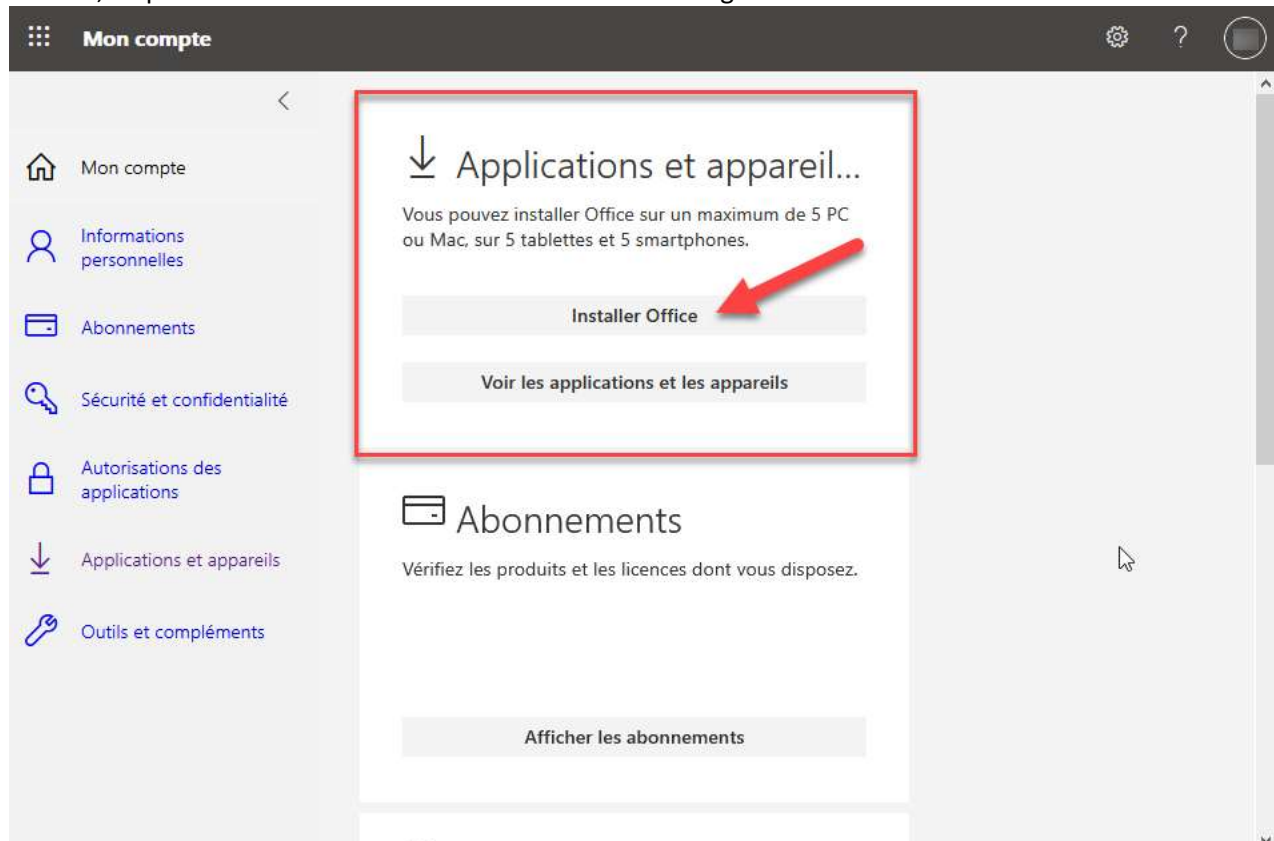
Mon compte

Mon compte

Informations personnelles

Abonnements

Sécurité et confidentialité

Autorisations des applications

Applications et appareils

Outils et compléments

Applications et appareil...

Vous pouvez installer Office sur un maximum de 5 PC ou Mac, sur 5 tablettes et 5 smartphones.

Installer Office

Voir les applications et les appareils

Abonnements

Vérifiez les produits et les licences dont vous disposez.

Afficher les abonnements